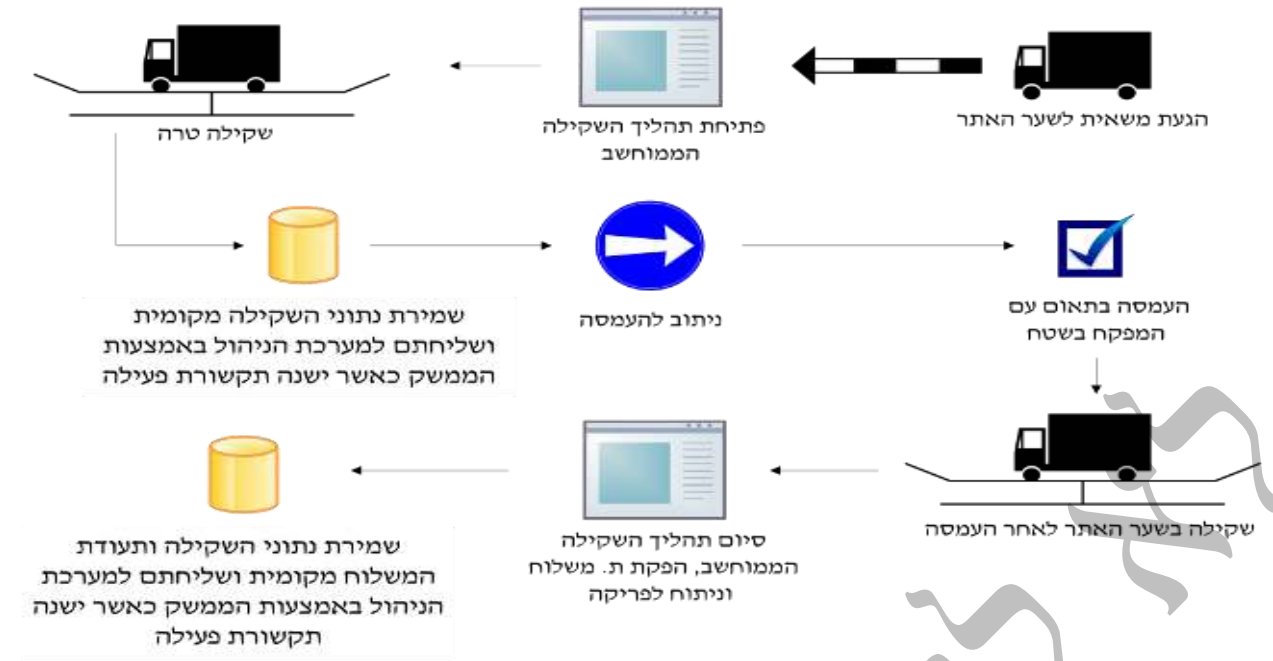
הגעת משאית לשער האתר

פתיחת תהליך השקילה הממוחשב

שקילה טרה

העמסה בתאום עם המפקח בשטח

ניתוב להעמסה

שמירת נתוני השקילה מקומית ושליחתם למערכת הניהול באמצעות הממשק כאשר ישנה תקשורת פעילה

שקילה בשער האתר לאחר העמסה

סיום תהליך השקילה הממוחשב, הפקת ת. משלוח וניתוח לפריקה

שמירת נתוני השקילה ותעודת המשלוח מקומית ושליחתם למערכת הניהול באמצעות הממשק כאשר ישנה תקשורת פעילה